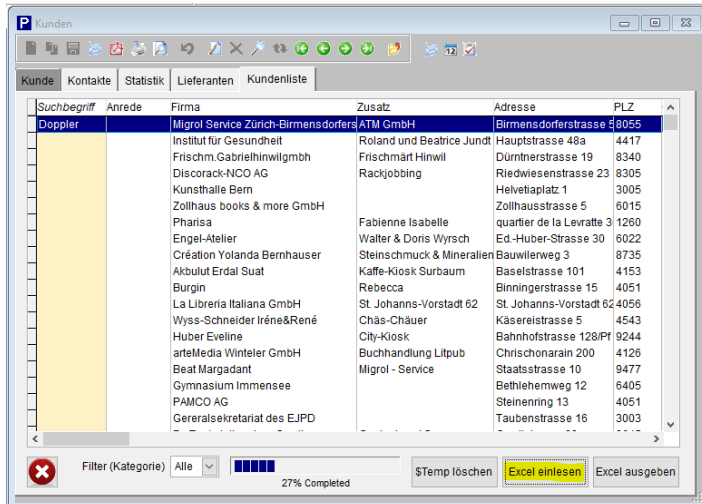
Kunden

Kunde | Kontakte | Statistik | Lieferanten | Kundenliste

| Suchbegriff | Anrede | Firma | Zusatz | Adresse | PLZ |
|---|---|---|---|---|---|
| Doppler | | Migrol Service Zürich-Birmensdorfers | ATM GmbH | Birmensdorferstrasse 5 | 8055 |
| | | Institut für Gesundheit | Roland und Beatrice Jundt | Hauptstrasse 48a | 4417 |
| | | Frischm.GabrielhinwilGmbh | Frischmärt Hinwil | Dürntnerstrasse 19 | 8340 |
| | | Discorack-NCO AG | Rackjobbing | Riedwiesenstrasse 23 | 8305 |
| | | Kunsthalle Bern | | Helvetiaplatz 1 | 3005 |
| | | Zollhaus books & more GmbH | | Zollhausstrasse 5 | 6015 |
| | | Pharisa | Fabienne Isabelle | quartier de la Levratte 3 | 1260 |
| | | Engel-Atelier | Walter & Doris Wyrsch | Ed.-Huber-Strasse 30 | 6022 |
| | | Création Yolanda Bernhauser | Steinschmuck & Mineralien | Bauwilerweg 3 | 8735 |
| | | Akbulut Erdal Suat | Kaffe-Kiosk Surbaum | Baselstrasse 101 | 4153 |
| | | Burgin | Rebecca | Binningerstrasse 15 | 4051 |
| | | La Libreria Italiana GmbH | St. Johanns-Vorstadt 62 | St. Johanns-Vorstadt 62 | 4056 |
| | | Wyss-Schneider Iréne&René | Chäs-Chäuer | Käsereistrasse 5 | 4543 |
| | | Huber Eveline | City-Kiosk | Bahnhofstrasse 128/Pf | 9244 |
| | | arteMedia Winteler GmbH | Buchhandlung Litpub | Chrischonarain 200 | 4126 |
| | | Beat Margadant | Migrol - Service | Staatsstrasse 10 | 9477 |
| | | Gymnasium Immensee | | Bethlehemweg 12 | 6405 |
| | | PAMCO AG | | Steinenring 13 | 4051 |
| | | Gereralsekretariat des EJPD | | Taubenstrasse 16 | 3003 |

Filter (Kategorie) Alle

27% Completed

$Temp löschen | Excel einlesen | Excel ausgeben